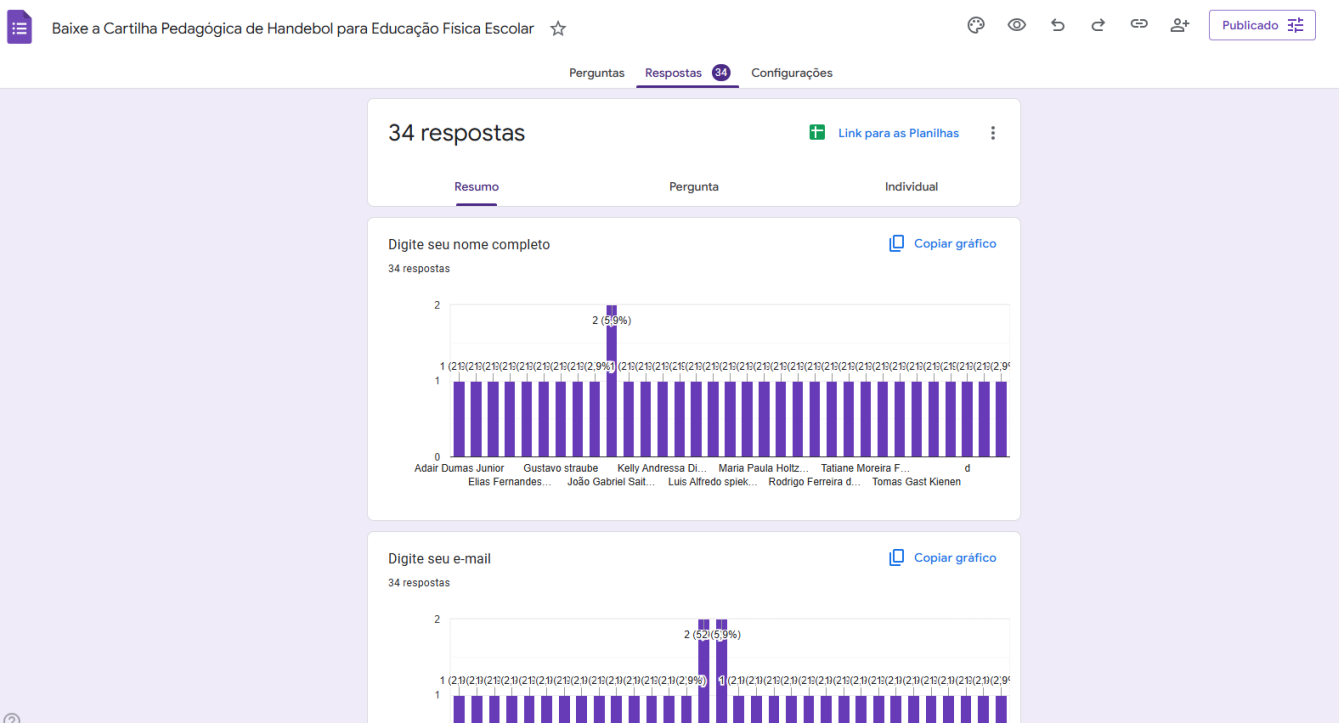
Baixe a Cartilha Pedagógica de Handebol para Educação Fisica Escolar

Publicado

Perguntas Respostas 34 Configurações

34 respostas

Link para as Planilhas

Resumo Pergunta Individual

Digite seu nome completo

Copiar gráfico

34 respostas

2 (5,9%)

1 (2,9%)

2
1
0

Adair Dumas Junior
Elias Fernandes...
Gustavo straube
João Gabriel Sait...
Kelly Andressa Di...
Luis Alfredo spiek...
Maria Paula Holtz...
Rodrigo Ferreira d...
Tatiane Moreira F...
Tomas Gast Kienen
d

Digite seu e-mail

Copiar gráfico

34 respostas

2 (5,9%)

1 (2,9%)

2
1